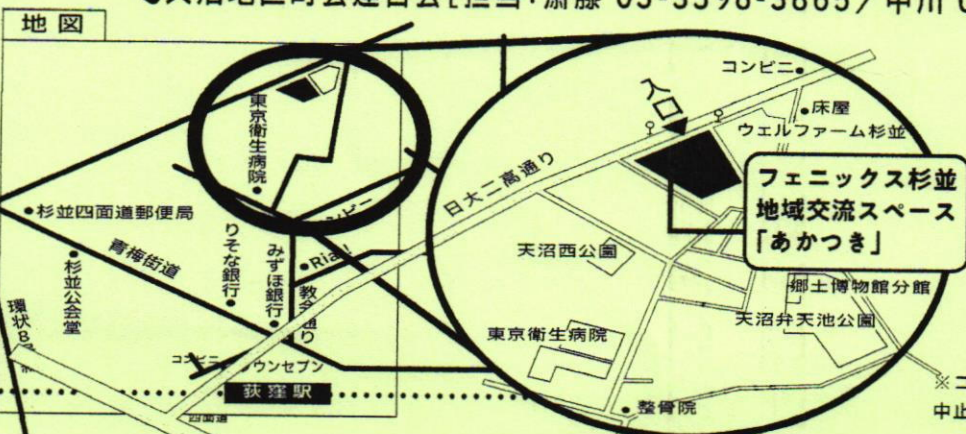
●天沼地区町会連合会[担当・瀬藤 03-3398-3665／中川 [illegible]

地図

東京衛生病院

杉並四面道郵便局

青梅街道

杉並公会堂

環状8

りそな銀行

みずほ銀行

Ria

教会通り

コンビニ

セブン

荻窪駅

入口

コンビニ

床屋

ウェルファーム杉並

日大二高通り

フェニックス杉並
地域交流スペース
「あかつき」

天沼西公園

郷土博物館分館

天沼弁天池公園

東京衛生病院

整骨院

※コ

中止